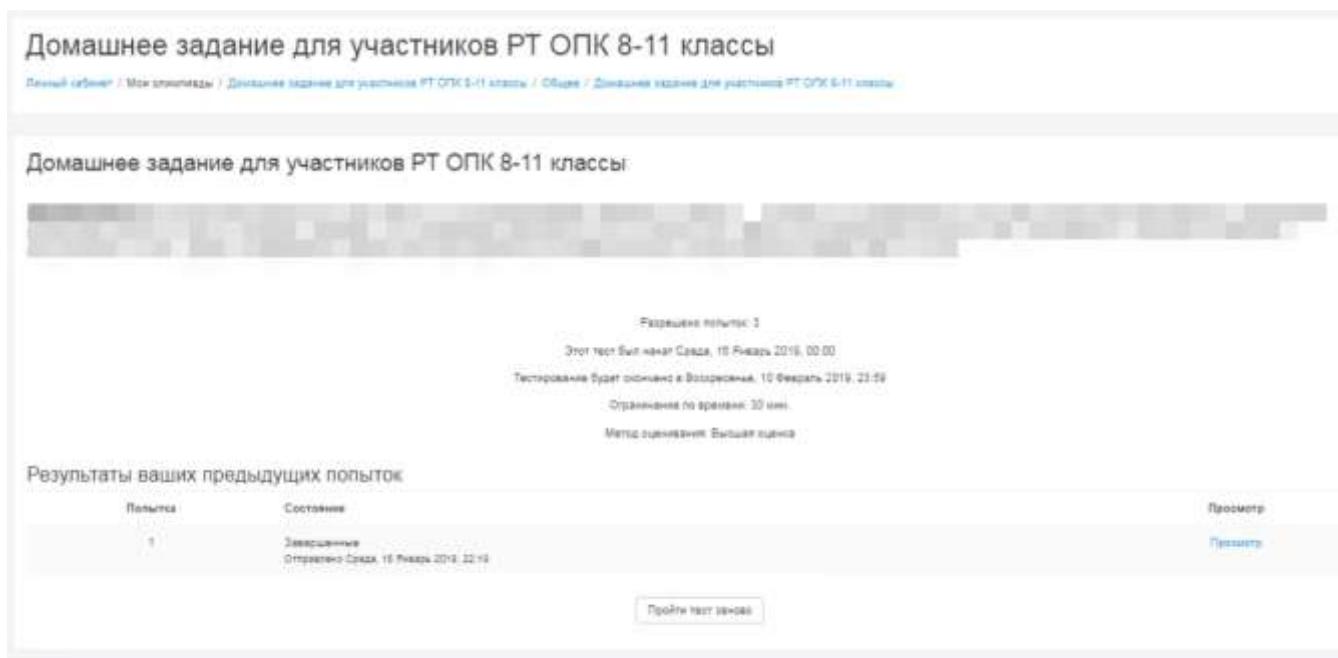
Домашнее задание для участников РТ ОПК 8-11 классы

Личный кабинет / Мои олимпиады / Домашнее задание для участников РТ ОПК 8-11 классы / Общее / Домашнее задание для участников РТ ОПК 8-11 классы

Домашнее задание для участников РТ ОПК 8-11 классы

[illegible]

Разрешено попыток: 3

Этот тест был начат Среда, 16 Январь 2019, 00:00

Тестирование будет окончено в Воскресенье, 10 Февраль 2019, 23:59

Ограничение по времени: 30 мин.

Метод оценивания: Высшая оценка

Результаты ваших предыдущих попыток

| Попытка | Состояние | Просмотр |
|---|---|---|
| 1 | Завершенные<br>Отправлено Среда, 16 Январь 2019, 22:10 | Просмотр |

Пройти тест заново